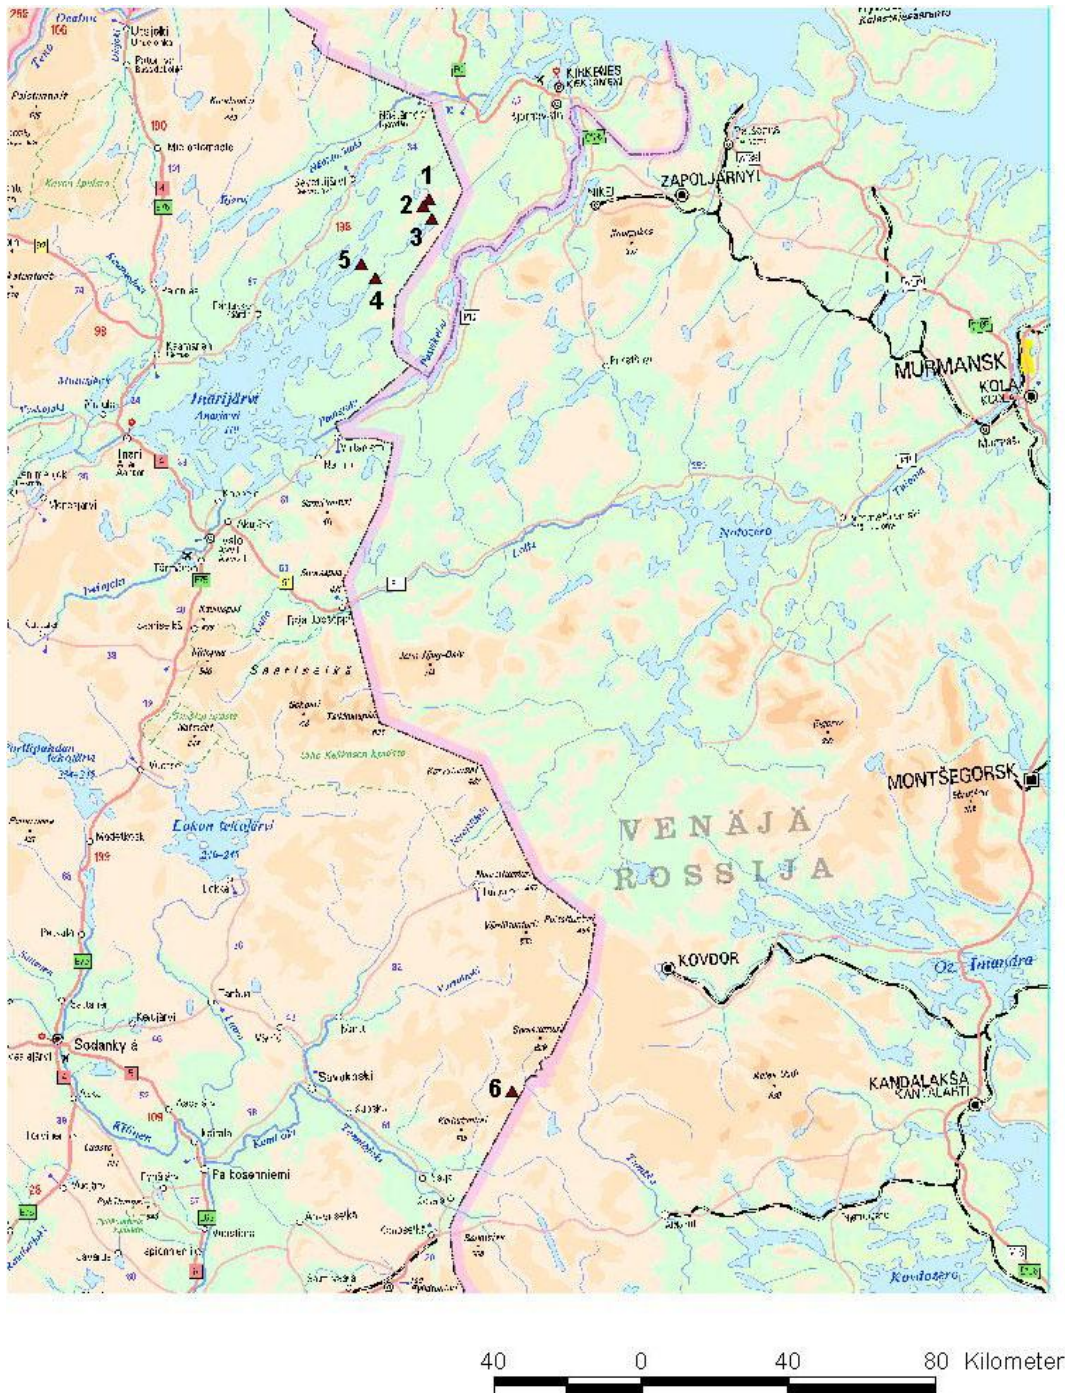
KIRKENES
ZAPOLJARNYI
NIKEL
MURMANSK
KOLA
1
2
3
5
4
6
Inarijärvi
Anarjávri
Inari
Ivalo
Nellim
Sodankylä
Pelkosenniemi
Savukoski
Lokan tekojärvi
Porttipahdan tekojärvi
Saariselkä
Kemijärvi
Notozero
Lotta
VENÄJÄ
ROSSIJA
MONTŠEGORSK
KOVDOR
KANDALAKŠA
KANTALAHTI
Oz. Imandra
Kovdozero
Tenojoki
Utsjoki
Kevon luonnonpuisto
Karigasniemi
Vuotso
Tankavaara
Raja-Jooseppi
Kaamanen
Sevettijärvi
Martti
Salla
Kemi
Kitinen
40
0
40
80 Kilometer